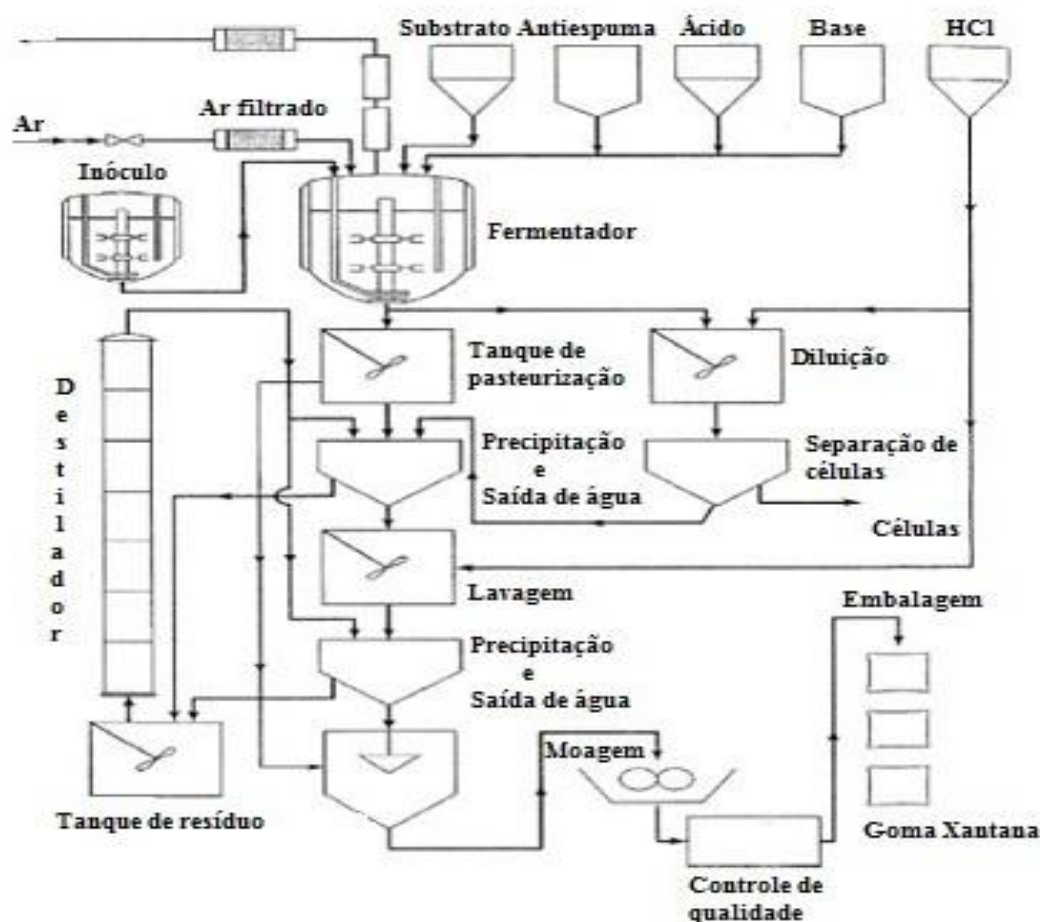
Substrato Antiespuma Ácido Base HCl

Ar

Ar filtrado

Inóculo

Fermentador

Destilador

Tanque de pasteurização

Diluição

Precipitação e Saída de água

Separação de células

Células

Lavagem

Embalagem

Precipitação e Saída de água

Moagem

Tanque de resíduo

Goma Xantana

Controle de qualidade